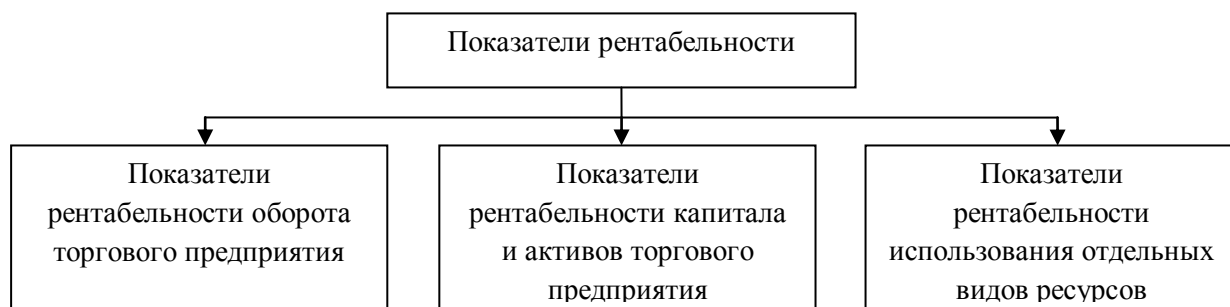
Показатели рентабельности

Показатели рентабельности оборота торгового предприятия

Показатели рентабельности капитала и активов торгового предприятия

Показатели рентабельности использования отдельных видов ресурсов